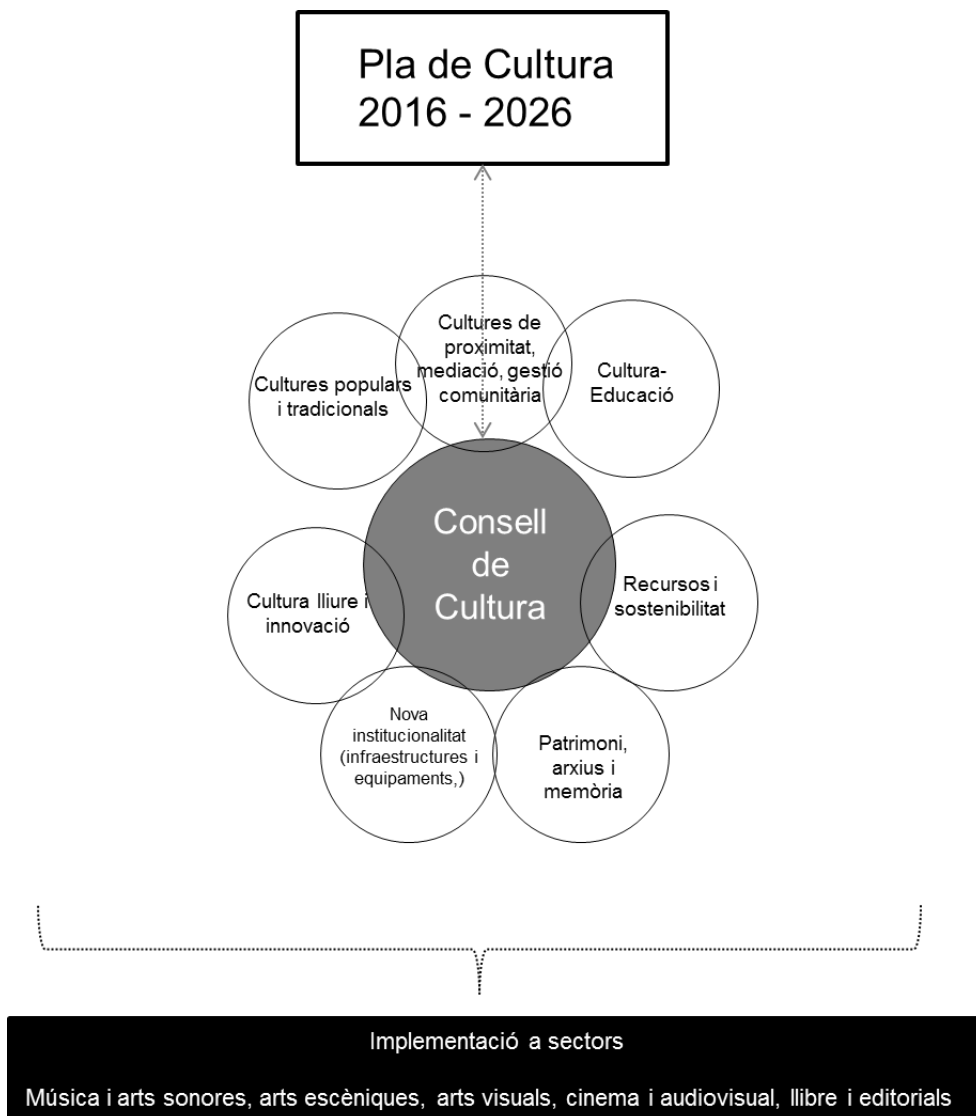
Pla de Cultura
2016 - 2026

Cultures populars i tradicionals

Cultures de proximitat, mediació, gestió comunitària

Cultura-Educació

Consell de Cultura

Cultura lliure i innovació

Recursos i sostenibilitat

Nova institucionalitat (infraestructures i equipaments,)

Patrimoni, arxius i memòria

Implementació a sectors

Música i arts sonores, arts escèniques, arts visuals, cinema i audiovisual, llibre i editorials